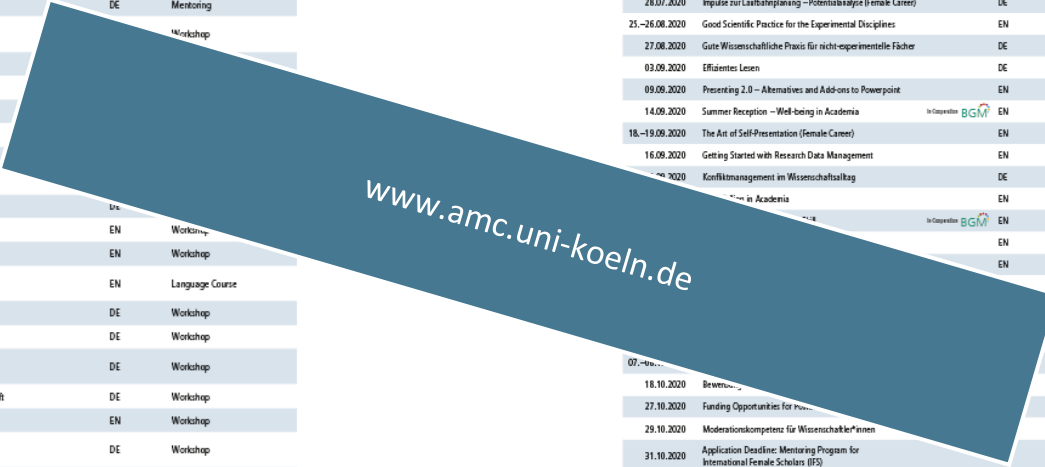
www.amc.uni-koeln.de

| DE | Mentoring |
|---|---|
| | Workshop |
| DE | |
| EN | Workshop |
| EN | Workshop |
| EN | Language Course |
| DE | Workshop |
| DE | Workshop |
| DE | Workshop |
| DE | Workshop |
| EN | Workshop |
| DE | Workshop |

| 28.07.2020 | Impulse zur Laufbahnplanung – Potentialanalyse (Female Career) | DE |
|---|---|---|
| 25.–26.08.2020 | Good Scientific Practice for the Experimental Disciplines | EN |
| 27.08.2020 | Gute Wissenschaftliche Praxis für nicht-experimentelle Fächer | DE |
| 03.09.2020 | Effizientes Lesen | DE |
| 09.09.2020 | Presenting 2.0 – Alternatives and Add-ons to Powerpoint | EN |
| 14.09.2020 | Summer Reception – Well-being in Academia In Cooperation BGM | EN |
| 18.–19.09.2020 | The Art of Self-Presentation (Female Career) | EN |
| 16.09.2020 | Getting Started with Research Data Management | EN |
| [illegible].09.2020 | Konfliktmanagement im Wissenschaftsalltag | DE |
| | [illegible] in Academia | EN |
| | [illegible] In Cooperation BGM | EN |
| | | EN |
| | | EN |
| 07.–0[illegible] | | |
| 18.10.2020 | Bewerbu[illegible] | |
| 27.10.2020 | Funding Opportunities for Pos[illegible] | |
| 29.10.2020 | Moderationskompetenz für Wissenschaftler*innen | |
| 31.10.2020 | Application Deadline: Mentoring Program for International Female Scholars (IFS) | |